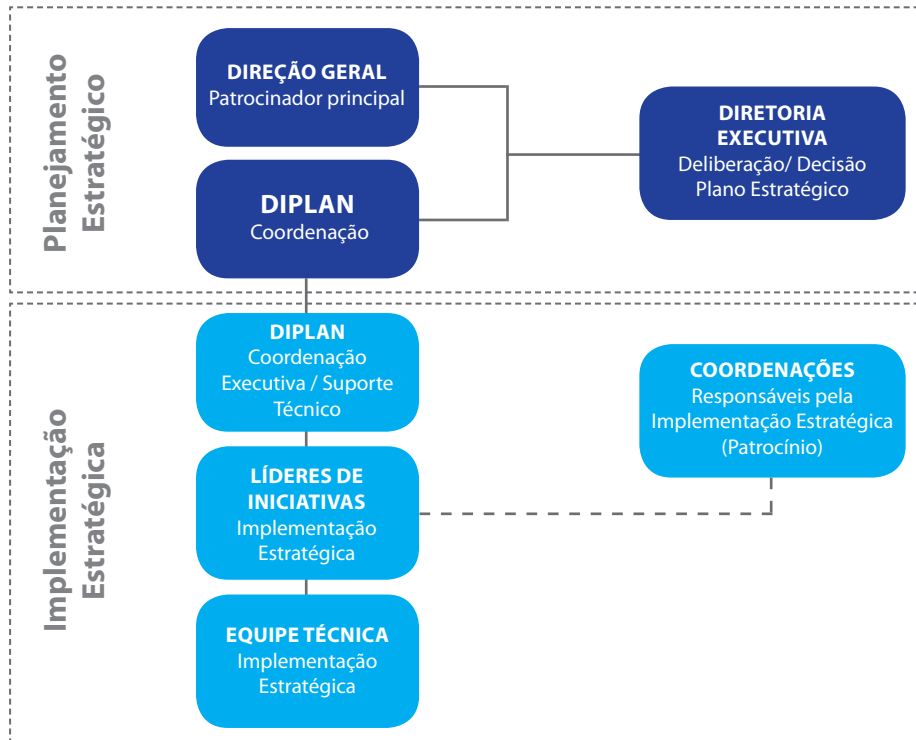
Planejamento Estratégico

DIREÇÃO GERAL
Patrocinador principal

DIPLAN
Coordenação

DIRETORIA EXECUTIVA
Deliberação/ Decisão
Plano Estratégico

Implementação Estratégica

DIPLAN
Coordenação Executiva / Suporte Técnico

COORDENAÇÕES
Responsáveis pela Implementação Estratégica (Patrocínio)

LÍDERES DE INICIATIVAS
Implementação Estratégica

EQUIPE TÉCNICA
Implementação Estratégica